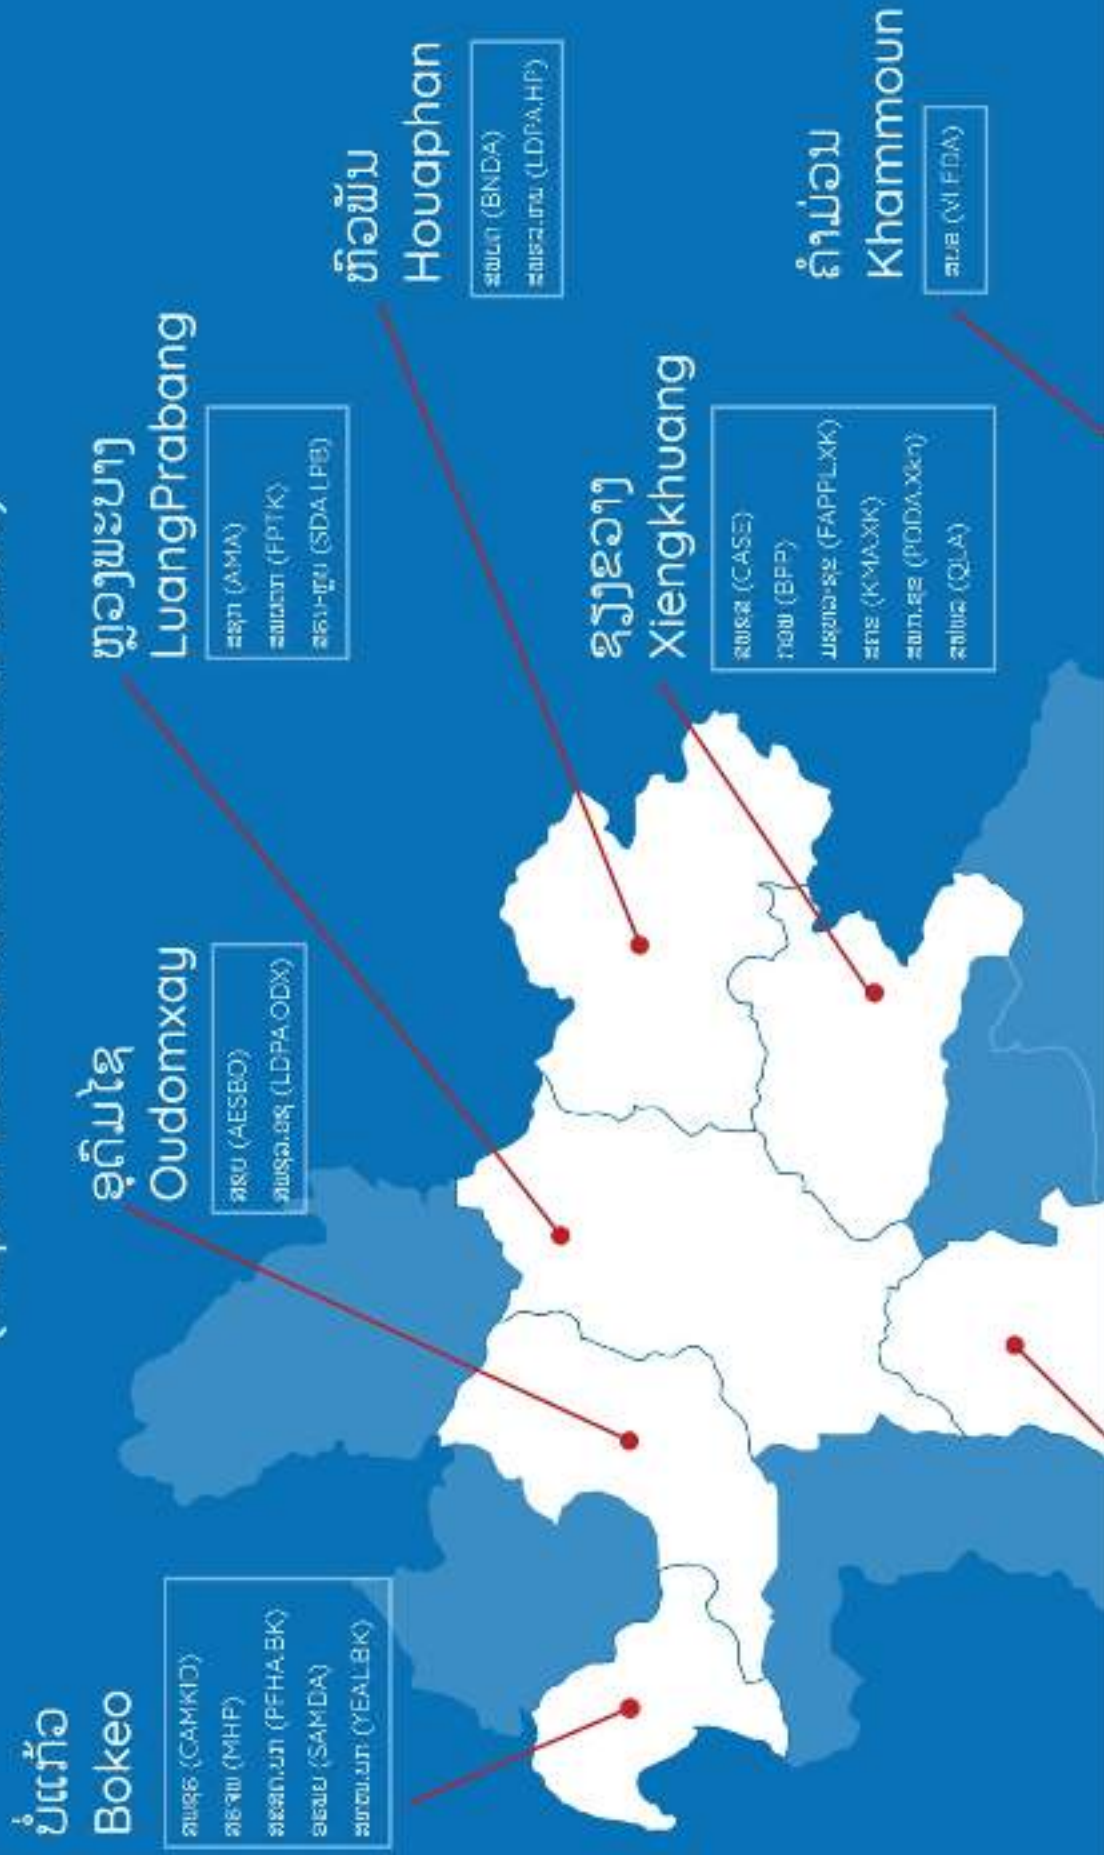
ບໍ່ແກ້ວ
Bokeo
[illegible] (CAMKID)
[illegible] (MHP)
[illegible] (PFHA.BK)
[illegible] (SAMDA)
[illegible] (YEALBK)

ອຸດົມໄຊ
Oudomxay
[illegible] (AESBO)
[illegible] (LDPA.ODX)

ຫຼວງພະບາງ
LuangPrabang
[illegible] (AMA)
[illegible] (FPTK)
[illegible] (SDA LPB)

ຫົວພັນ
Houaphan
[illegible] (BNDA)
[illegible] (LDPA.HP)

ຊຽງຂວາງ
Xiengkhuang
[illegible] (CASE)
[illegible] (BPP)
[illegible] (FAPPLXK)
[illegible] (KMAXK)
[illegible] (PDDA.Xkh)
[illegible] (QLA)

ຄຳມ່ວນ
Khammoun
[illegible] (VLFDA)